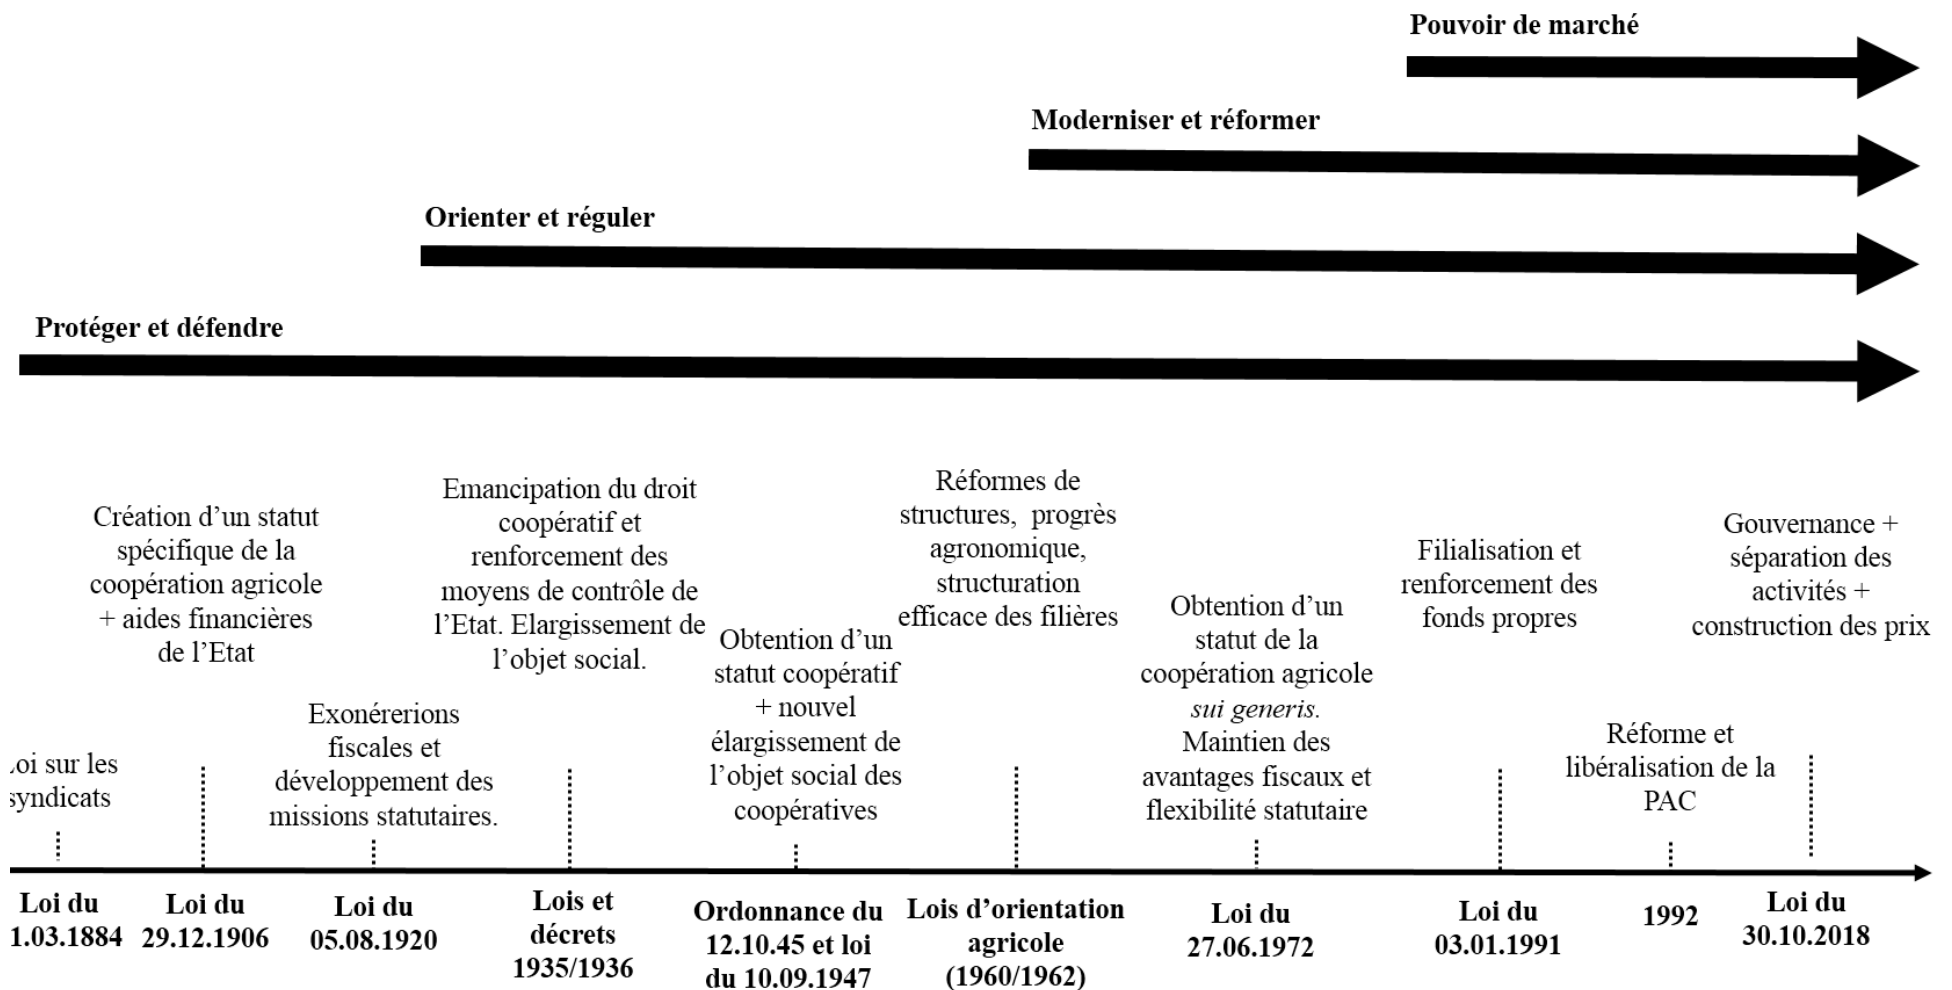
Pouvoir de marché

Moderniser et réformer

Orienter et réguler

Protéger et défendre

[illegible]oi sur les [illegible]yndicats

Création d'un statut spécifique de la coopération agricole + aides financières de l'Etat

Exonérerions fiscales et développement des missions statutaires.

Emancipation du droit coopératif et renforcement des moyens de contrôle de l'Etat. Elargissement de l'objet social.

Obtention d'un statut coopératif + nouvel élargissement de l'objet social des coopératives

Réformes de structures, progrès agronomique, structuration efficace des filières

Obtention d'un statut de la coopération agricole *sui generis*. Maintien des avantages fiscaux et flexibilité statutaire

Filialisation et renforcement des fonds propres

Réforme et libéralisation de la PAC

Gouvernance + séparation des activités + construction des prix

Loi du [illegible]1.03.1884

Loi du 29.12.1906

Loi du 05.08.1920

Lois et décrets 1935/1936

Ordonnance du 12.10.45 et loi du 10.09.1947

Lois d'orientation agricole (1960/1962)

Loi du 27.06.1972

Loi du 03.01.1991

1992

Loi du 30.10.2018